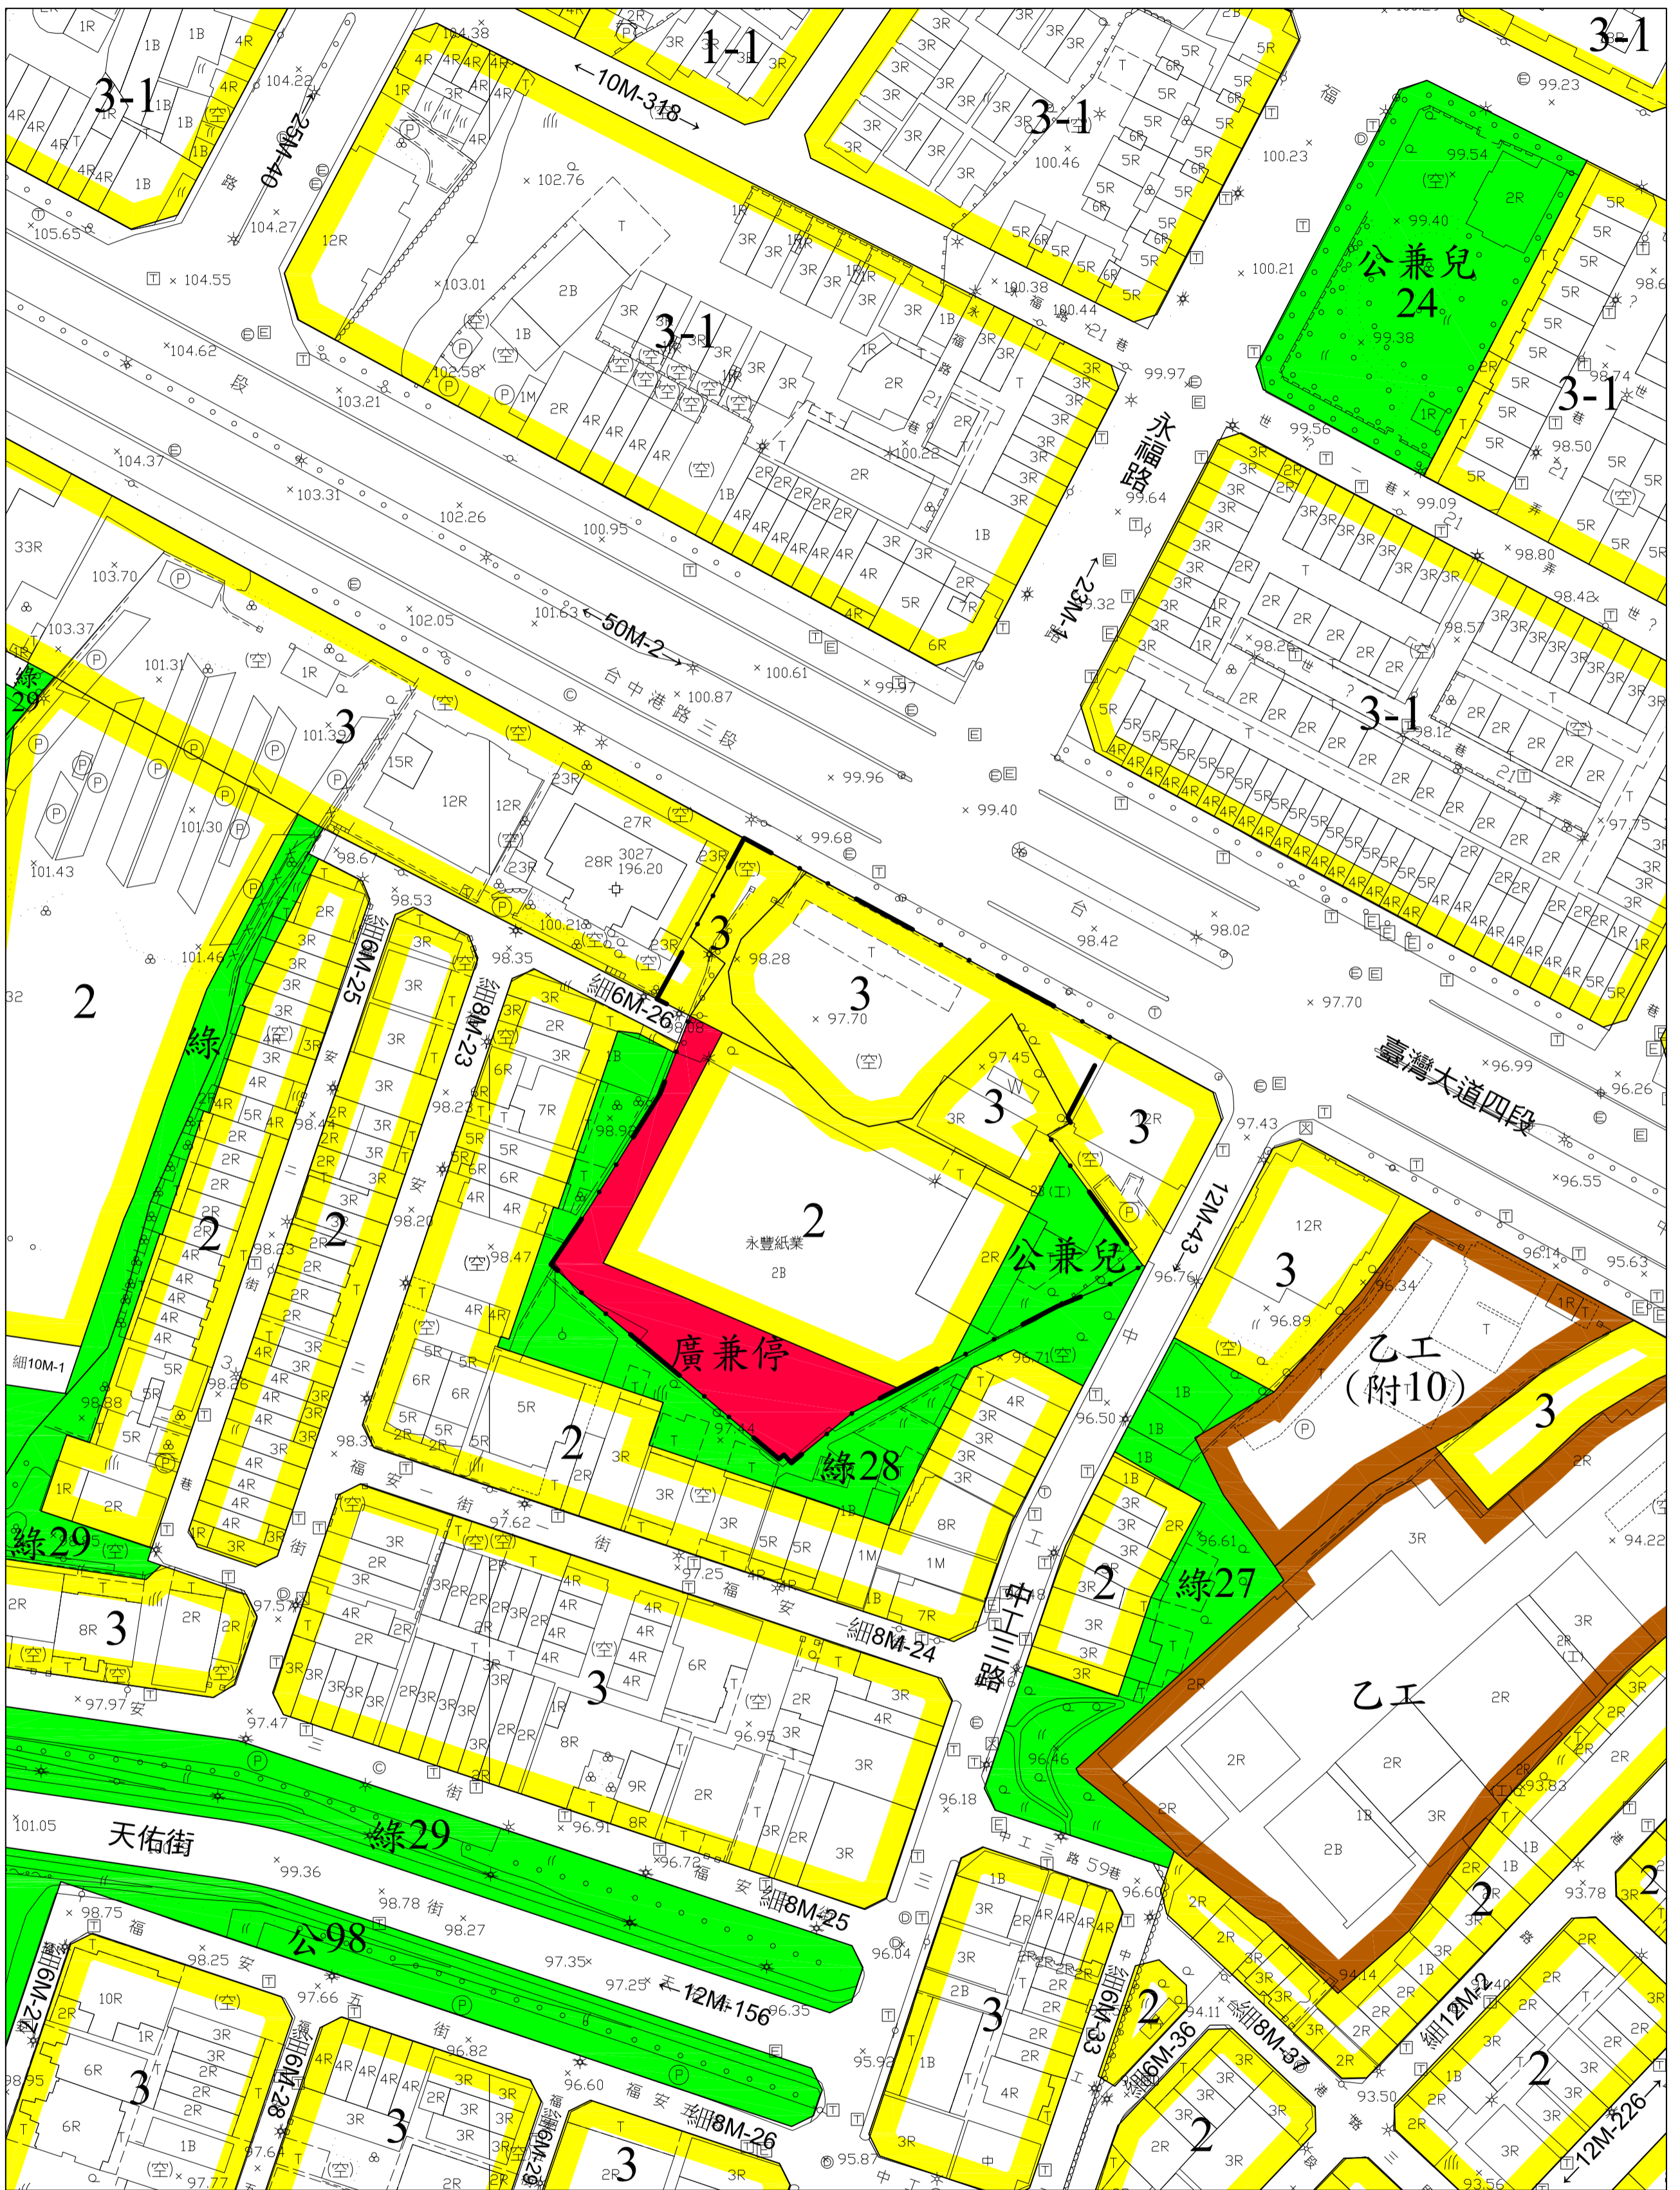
1-1
3-1
3-1
3-1
3-1
3-1
3-1
←10M-318→
25M-40
104.38
104.22
104.27
105.65
104.55
104.62
104.37
103.21
103.31
102.76
103.01
102.58
102.26
100.95
101.63
←50M-2→
台中港路三段
100.87
100.61
99.97
100.46
100.38
100.44
100.22
100.23
100.21
99.97
99.23
99.54
99.40
99.38
公兼兒
24
永福路
99.64
99.56
99.09
98.80
98.42
98.57
98.26
98.12
97.75
←23M-1
99.32
33R
103.70
103.37
綠29
101.31
101.39
101.30
101.43
101.46
102.05
3
2
99.96
99.40
99.68
98.67
98.53
98.35
3027
196.20
100.21
3
98.28
3
97.70
98.42
98.02
臺灣大道四段
96.99
96.26
97.43
96.55
綠
細6M-25
細8M-23
細6M-26
98.08
97.45
3
3
3
98.23
98.44
98.98
2
永豐紙業
2B
公兼兒
12M-43
96.76
96.14
95.63
96.34
96.89
3
98.20
98.23
98.47
2
2
98.26
廣兼停
96.71
乙工
(附10)
3
細10M-1
98.88
98.3
97.24
綠28
96.50
96.61
綠27
94.22
2
綠29
97.62
97.25
福安一街
細8M-24
中工三路
2
97.57
8R 3
97.97
97.47
3
96.95
96.46
乙工
93.83
101.05
天佑街
綠29
96.91
96.18
96.72
中工三路59巷
96.60
93.78
2
99.36
98.75
98.78
98.27
細8M-25
公98
96.04
98.25
97.35
97.25
←12M-156
96.35
97.66
96.82
96.60
95.92
3
細6M-33
2
94.11
細6M-36
細8M-37
94.14
細12M-2
93.40
細6M-27
細6M-28
3
3
細6M-29
福安五街
細8M-26
3
2
2
93.50
12M-226
2
97.64
97.77
95.87
93.56